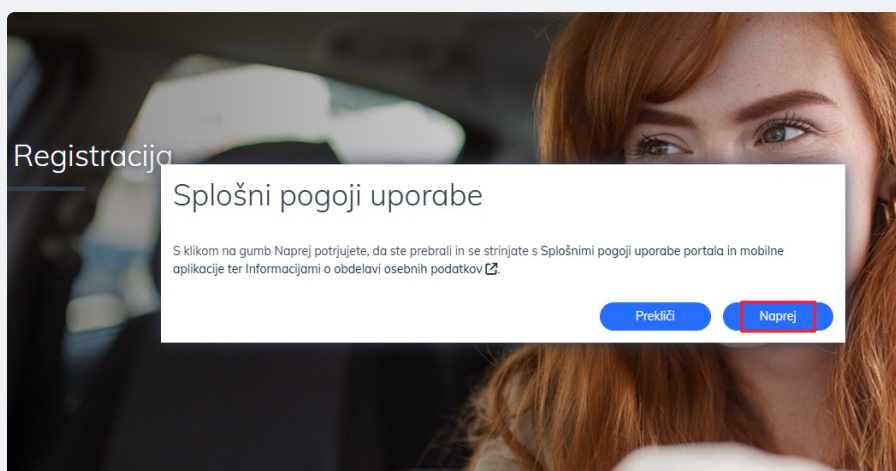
Registracija

Splošni pogoji uporabe

S klikom na gumb Naprej potrjujete, da ste prebrali in se strinjate s Splošnimi pogoji uporabe portala in mobilne aplikacije ter Informacijami o obdelavi osebnih podatkov.

Prekliči

Naprej